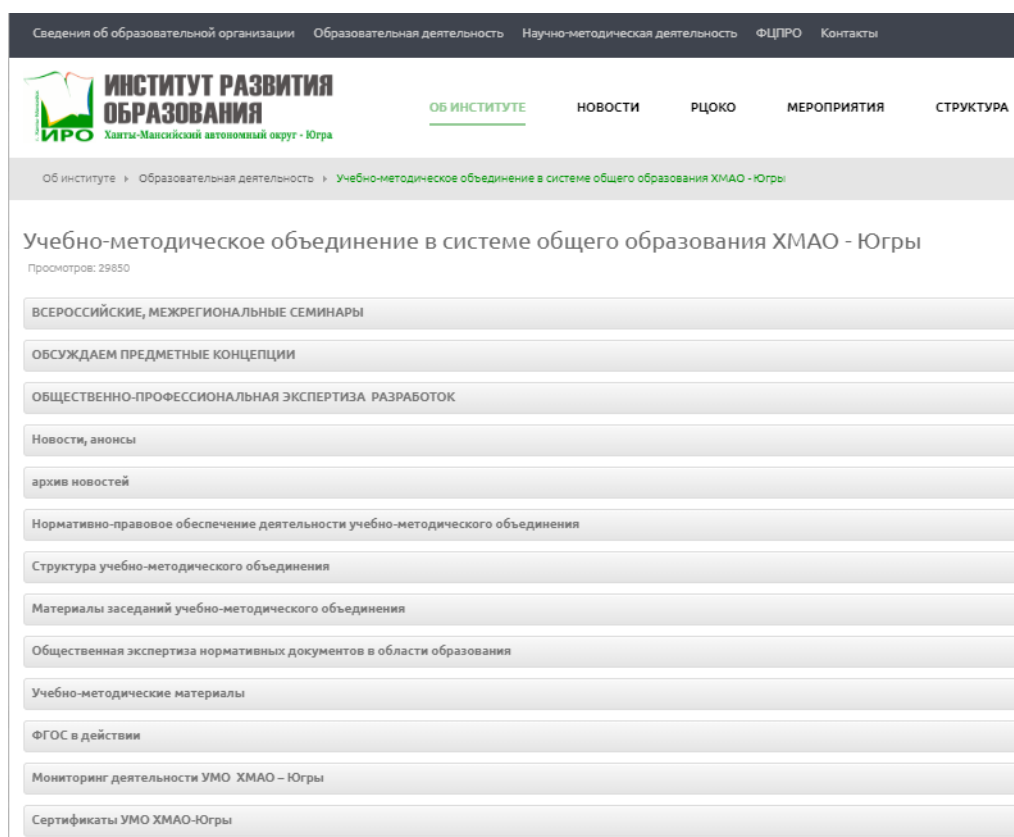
Сведения об образовательной организации Образовательная деятельность Научно-методическая деятельность ФЦПРО Контакты

ИРО ИНСТИТУТ РАЗВИТИЯ ОБРАЗОВАНИЯ Ханты-Мансийский автономный округ - Югра

ОБ ИНСТИТУТЕ НОВОСТИ РЦОКО МЕРОПРИЯТИЯ СТРУКТУРА

Об институте › Образовательная деятельность › Учебно-методическое объединение в системе общего образования ХМАО - Югры

Учебно-методическое объединение в системе общего образования ХМАО - Югры

Просмотров: 29850

ВСЕРОССИЙСКИЕ, МЕЖРЕГИОНАЛЬНЫЕ СЕМИНАРЫ

ОБСУЖДАЕМ ПРЕДМЕТНЫЕ КОНЦЕПЦИИ

ОБЩЕСТВЕННО-ПРОФЕССИОНАЛЬНАЯ ЭКСПЕРТИЗА РАЗРАБОТОК

Новости, анонсы

архив новостей

Нормативно-правовое обеспечение деятельности учебно-методического объединения

Структура учебно-методического объединения

Материалы заседаний учебно-методического объединения

Общественная экспертиза нормативных документов в области образования

Учебно-методические материалы

ФГОС в действии

Мониторинг деятельности УМО ХМАО – Югры

Сертификаты УМО ХМАО-Югры